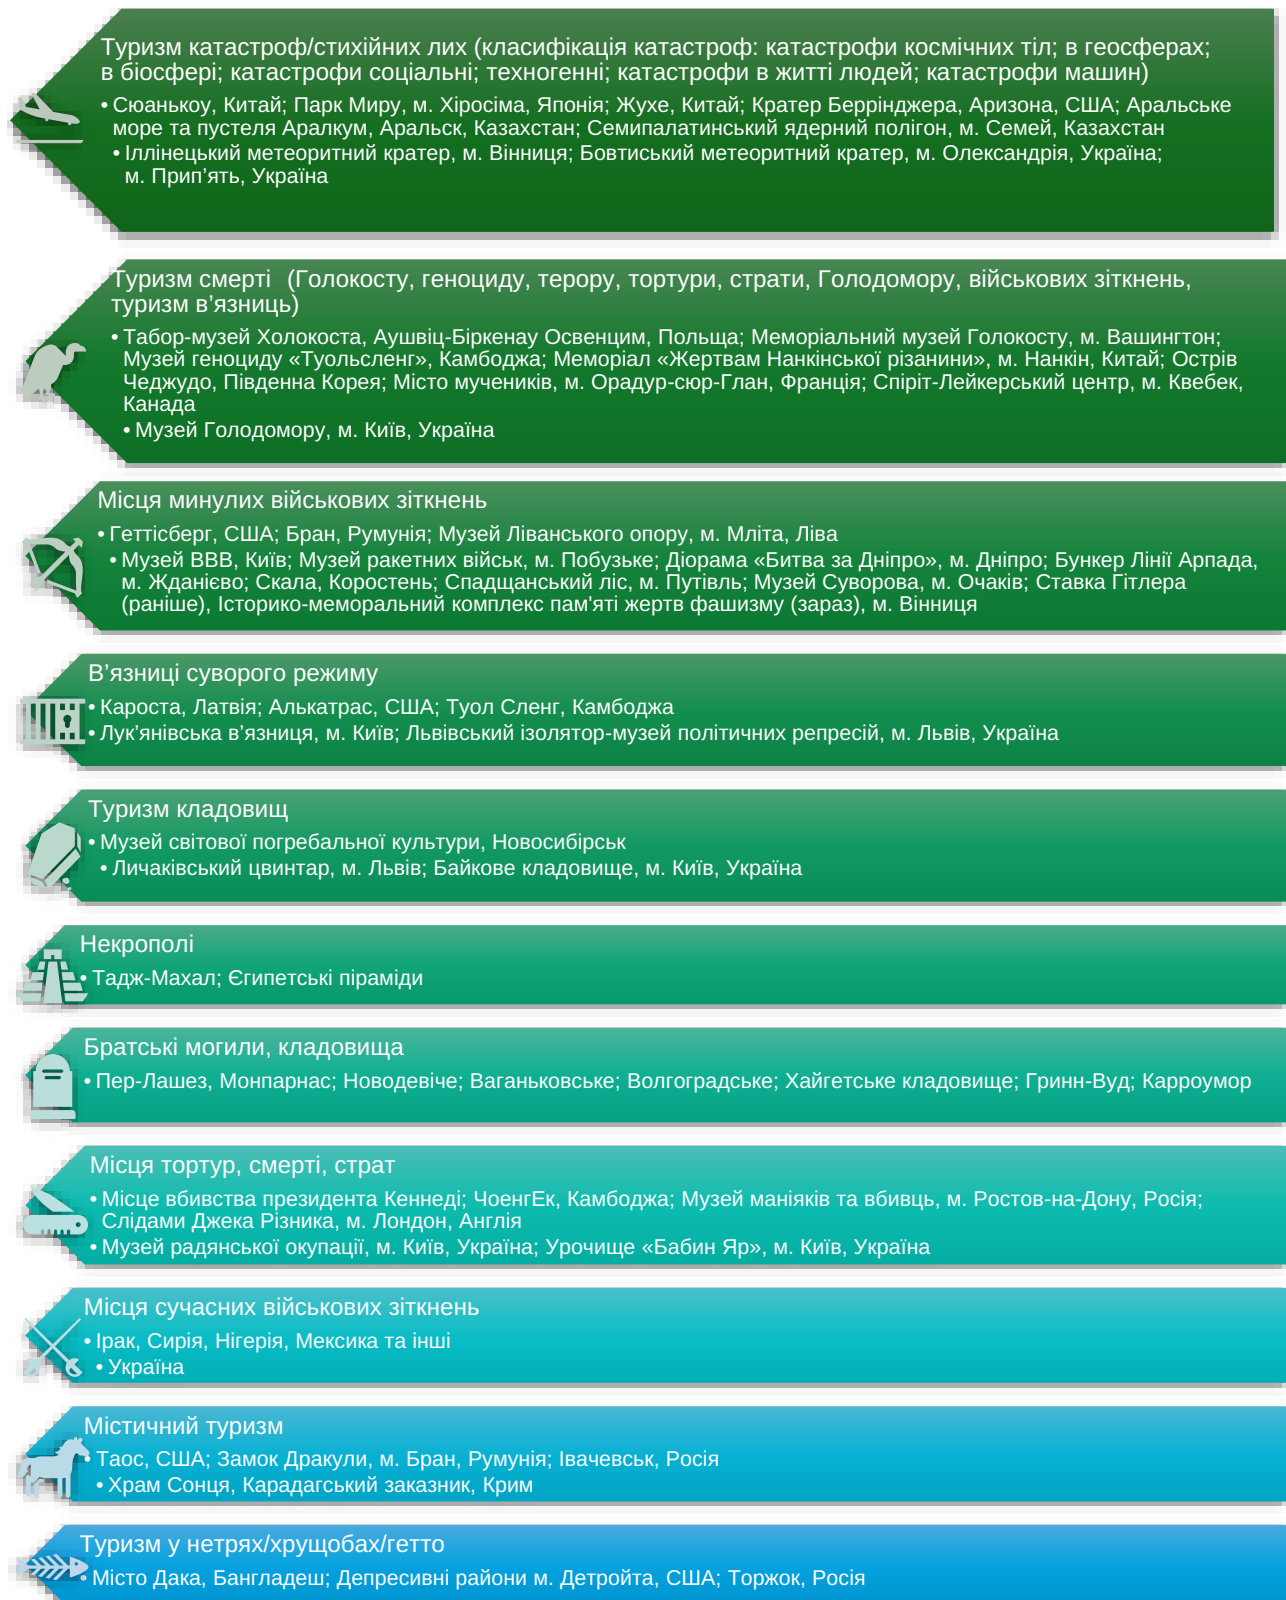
Туризм катастроф/стихійних лих (класифікація катастроф: катастрофи космічних тіл; в геосферах; в біосфері; катастрофи соціальні; техногенні; катастрофи в житті людей; катастрофи машин)

• Сюанькоу, Китай; Парк Миру, м. Хіросіма, Японія; Жухе, Китай; Кратер Беррінджера, Аризона, США; Аральське море та пустеля Аралкум, Аральськ, Казахстан; Семипалатинський ядерний полігон, м. Семей, Казахстан

• Іллінецький метеоритний кратер, м. Вінниця; Бовтиський метеоритний кратер, м. Олександрія, Україна; м. Прип'ять, Україна

Туризм смерті (Голокосту, геноциду, терору, тортури, страти, Голодомору, військових зіткнень, туризм в'язниць)

• Табор-музей Холокоста, Аушвіц-Біркенау Освенцим, Польща; Меморіальний музей Голокосту, м. Вашингтон; Музей геноциду «Туольсленг», Камбоджа; Меморіал «Жертвам Нанкінської різанини», м. Нанкін, Китай; Острів Чеджудо, Південна Корея; Місто мучеників, м. Орадур-сюр-Глан, Франція; Спіріт-Лейкерський центр, м. Квебек, Канада

• Музей Голодомору, м. Київ, Україна

Місця минулих військових зіткнень

• Геттісберг, США; Бран, Румунія; Музей Ліванського опору, м. Мліта, Ліва

• Музей ВВВ, Київ; Музей ракетних військ, м. Побузьке; Діорама «Битва за Дніпро», м. Дніпро; Бункер Лінії Арпада, м. Жданієво; Скала, Коростень; Спадщанський ліс, м. Путівль; Музей Суворова, м. Очаків; Ставка Гітлера (раніше), Історико-меморальний комплекс пам'яті жертв фашизму (зараз), м. Вінниця

В'язниці суворого режиму

• Кароста, Латвія; Алькатрас, США; Туол Сленг, Камбоджа

• Лук'янівська в'язниця, м. Київ; Львівський ізолятор-музей політичних репресій, м. Львів, Україна

Туризм кладовищ

• Музей світової погребальної культури, Новосибірськ

• Личаківський цвинтар, м. Львів; Байкове кладовище, м. Київ, Україна

Некрополі

• Тадж-Махал; Єгипетські піраміди

Братські могили, кладовища

• Пер-Лашез, Монпарнас; Новодевіче; Ваганьковське; Волгоградське; Хайгетське кладовище; Гринн-Вуд; Карроумор

Місця тортур, смерті, страт

• Місце вбивства президента Кеннеді; ЧоенгЕк, Камбоджа; Музей маніяків та вбивць, м. Ростов-на-Дону, Росія; Слідами Джека Різника, м. Лондон, Англія

• Музей радянської окупації, м. Київ, Україна; Урочище «Бабин Яр», м. Київ, Україна

Місця сучасних військових зіткнень

• Ірак, Сирія, Нігерія, Мексика та інші

• Україна

Містичний туризм

• Таос, США; Замок Дракули, м. Бран, Румунія; Івачевськ, Росія

• Храм Сонця, Карадагський заказник, Крим

Туризм у нетрях/хрущобах/гетто

• Місто Дака, Бангладеш; Депресивні райони м. Детройта, США; Торжок, Росія